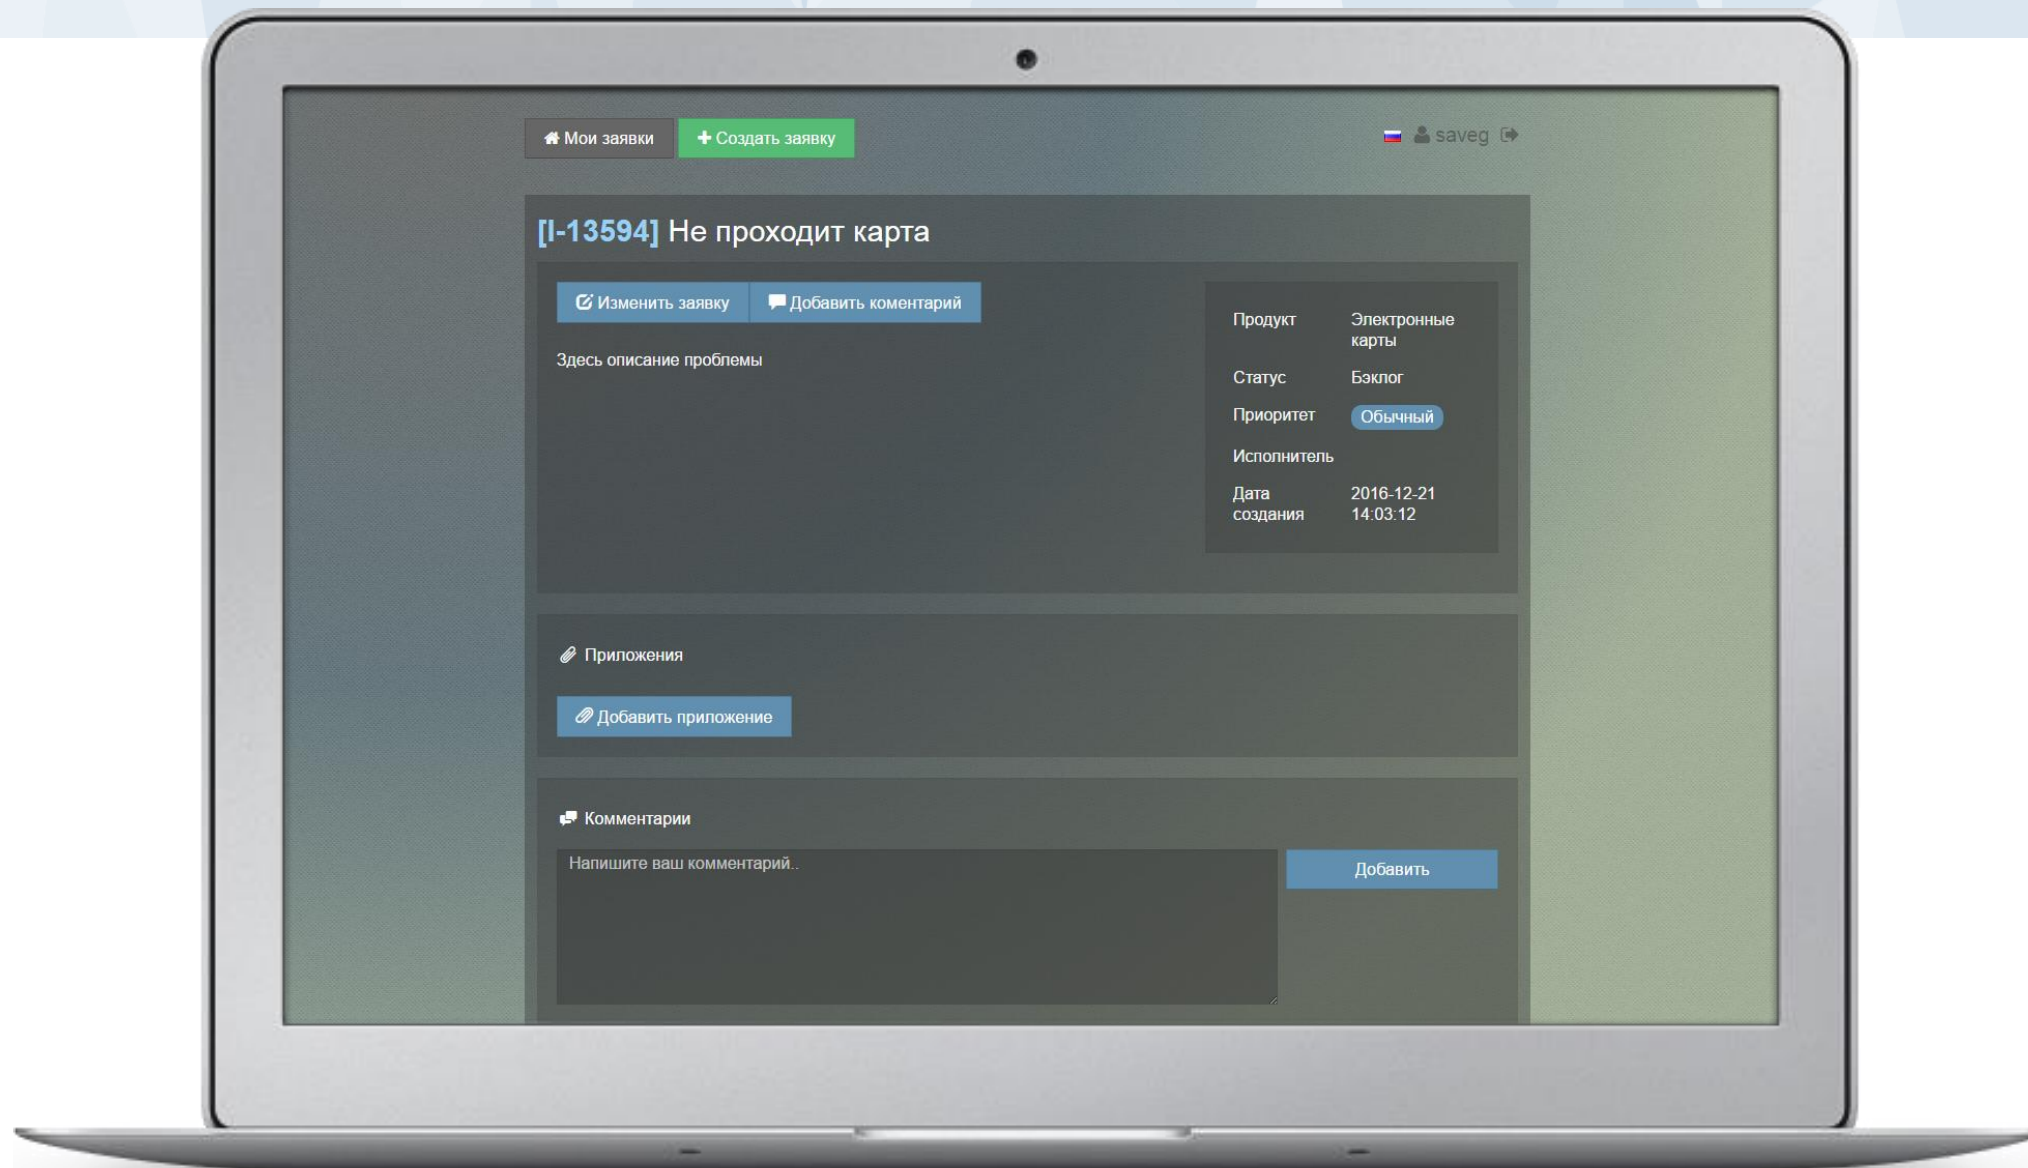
Мои заявки
Создать заявку
saveg

[I-13594] Не проходит карта

Изменить заявку
Добавить коментарий

Здесь описание проблемы

| | |
|---|---|
| Продукт | Электронные карты |
| Статус | Бэклог |
| Приоритет | Обычный |
| Исполнитель | |
| Дата создания | 2016-12-21 14:03:12 |

Приложения

Добавить приложение

Комментарии

Напишите ваш комментарий..

Добавить